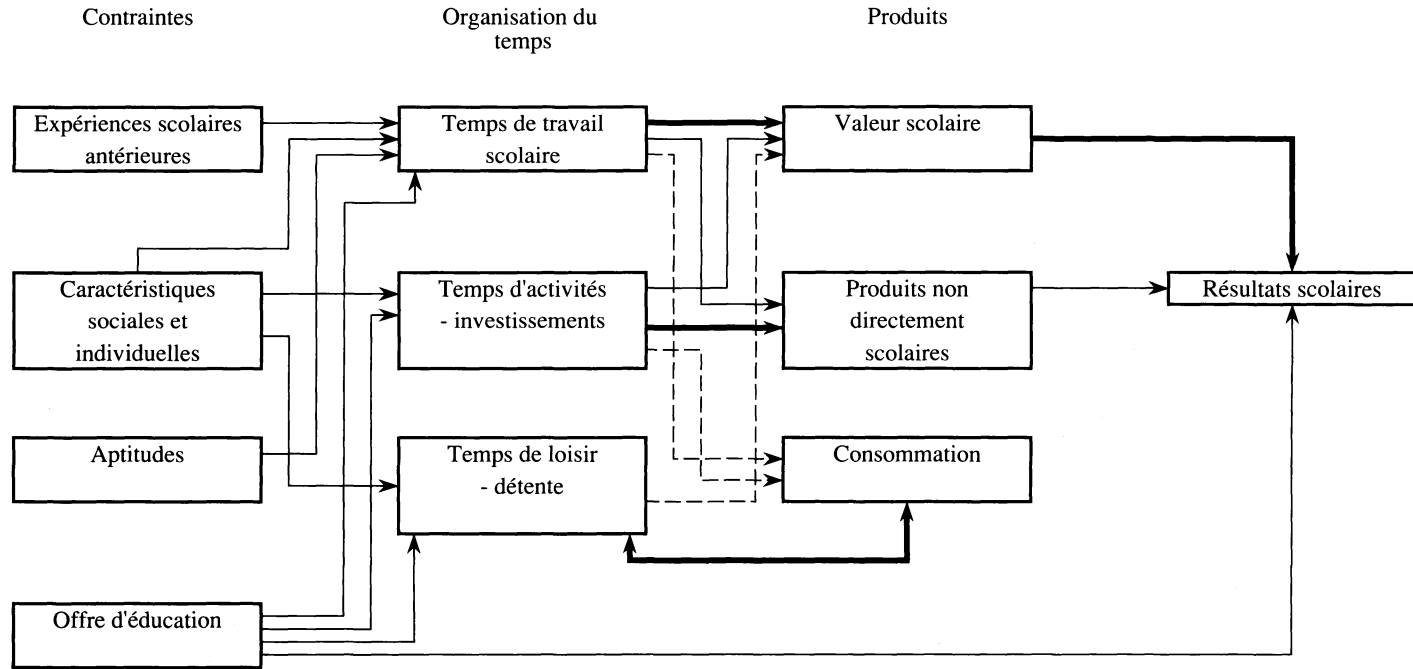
Contraintes

Organisation du temps

Produits

Expériences scolaires antérieures

Temps de travail scolaire

Valeur scolaire

Caractéristiques sociales et individuelles

Temps d'activités - investissements

Produits non directement scolaires

Résultats scolaires

Aptitudes

Temps de loisir - détente

Consommation

Offre d'éducation